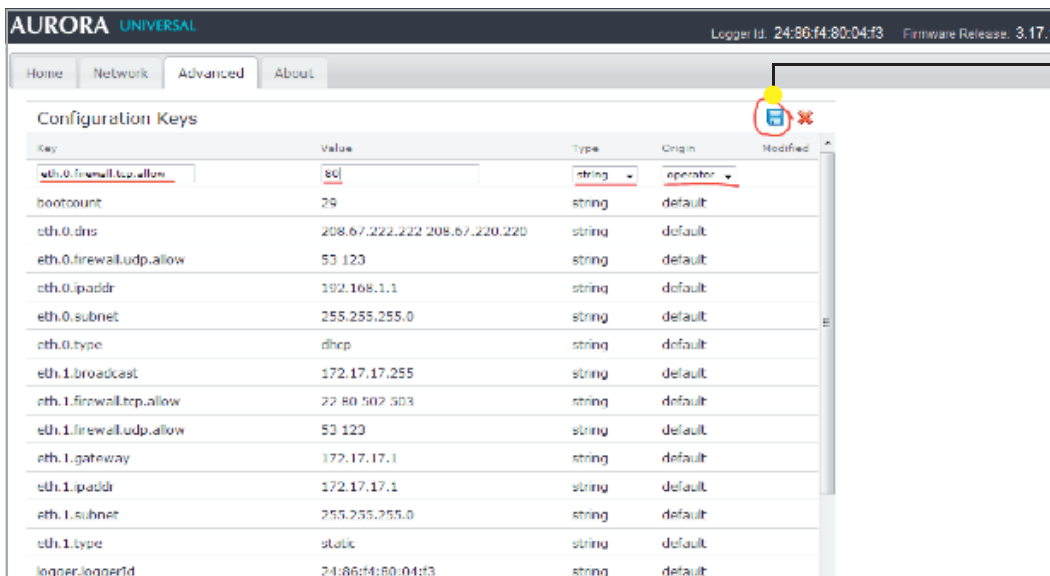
AURORA UNIVERSAL

Logger Id: 24:86:f4:80:04:f3 Firmware Release: 3.17.

Home Network Advanced About

Configuration Keys

| Key | Value | Type | Origin | Modified |
|---|---|---|---|---|
| eth.0.firewall.tcp.allow | 80 | string | operator | |
| bootcount | 29 | string | default | |
| eth.0.dns | 208.67.222.222 208.67.220.220 | string | default | |
| eth.0.firewall.udp.allow | 53 123 | string | default | |
| eth.0.ipaddr | 192.168.1.1 | string | default | |
| eth.0.subnet | 255.255.255.0 | string | default | |
| eth.0.type | dhcp | string | default | |
| eth.1.broadcast | 172.17.17.255 | string | default | |
| eth.1.firewall.tcp.allow | 22 80 502 503 | string | default | |
| eth.1.firewall.udp.allow | 53 123 | string | default | |
| eth.1.gateway | 172.17.17.1 | string | default | |
| eth.1.ipaddr | 172.17.17.1 | string | default | |
| eth.1.subnet | 255.255.255.0 | string | default | |
| eth.1.type | static | string | default | |
| logger.loggerId | 24:86:f4:80:04:f3 | string | default | |